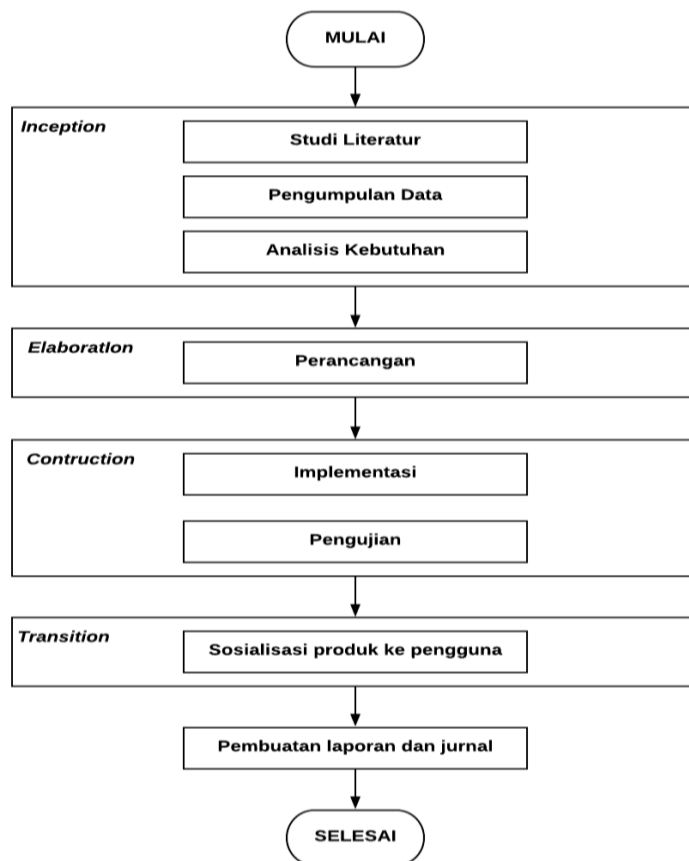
MULAI

Inception

Studi Literatur

Pengumpulan Data

Analisis Kebutuhan

Elaboration

Perancangan

Contruction

Implementasi

Pengujian

Transition

Sosialisasi produk ke pengguna

Pembuatan laporan dan jurnal

SELESAI